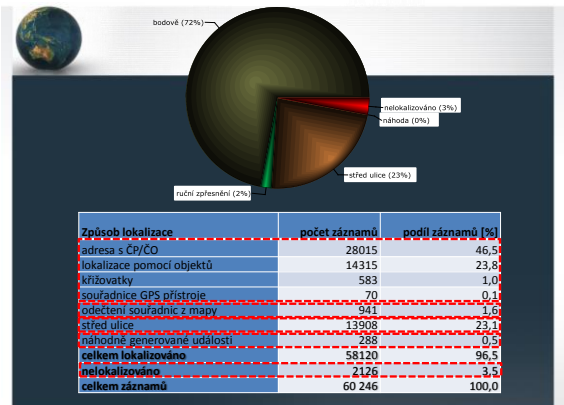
bodově (72%)

nelokalizováno (3%)
náhoda (0%)

střed ulice (23%)

ruční zpřesnění (2%)

| Způsob lokalizace | počet záznamů | podíl záznamů [%] |
|---|---|---|
| adresa s ČP/ČO | 28015 | 46,5 |
| lokalizace pomocí objektů | 14315 | 23,8 |
| křižovatky | 583 | 1,0 |
| souřadnice GPS přístroje | 70 | 0,1 |
| odečtení souřadnic z mapy | 941 | 1,6 |
| střed ulice | 13908 | 23,1 |
| náhodně generované události | 288 | 0,5 |
| **celkem lokalizováno** | 58120 | 96,5 |
| **nelokalizováno** | 2126 | 3,5 |
| **celkem záznamů** | 60 246 | 100,0 |